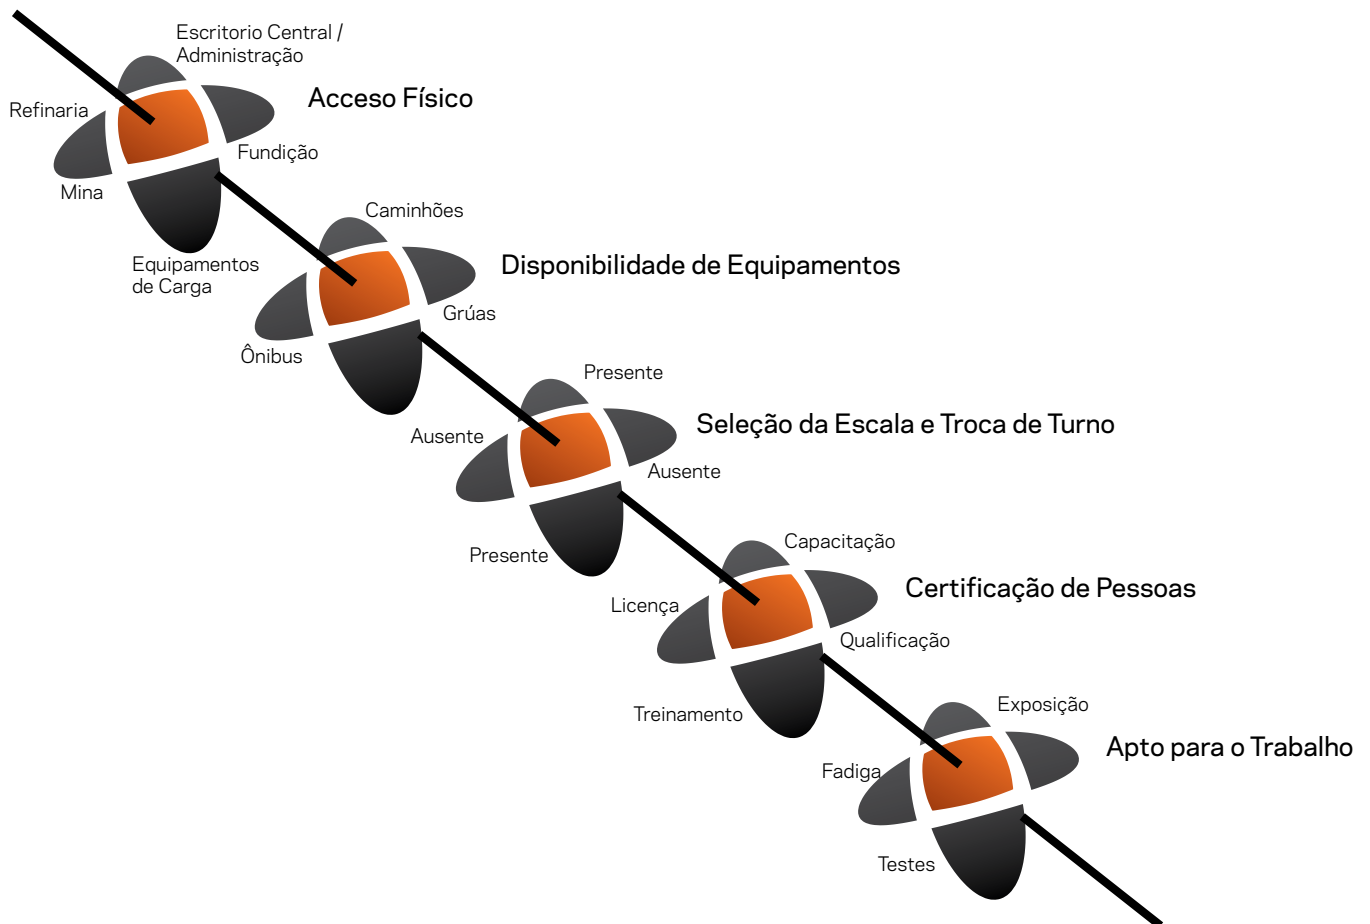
Escritorio Central / Administração

Refinaria

Acceso Físico

Fundição

Mina

Caminhões

Equipamentos de Carga

Disponibilidade de Equipamentos

Grúas

Ônibus

Presente

Ausente

Seleção da Escala e Troca de Turno

Ausente

Presente

Capacitação

Certificação de Pessoas

Licença

Qualificação

Treinamento

Exposição

Apto para o Trabalho

Fadiga

Testes